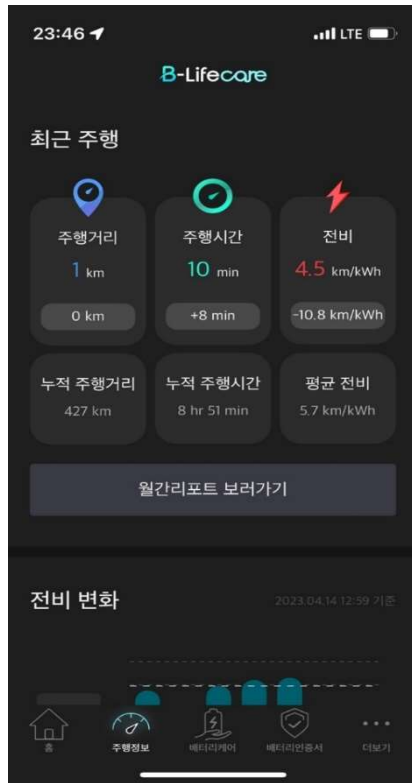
23:46 LTE

B-Lifecare

최근 주행

주행거리
1 km
0 km

주행시간
10 min
+8 min

전비
4.5 km/kWh
-10.8 km/kWh

누적 주행거리
427 km

누적 주행시간
8 hr 51 min

평균 전비
5.7 km/kWh

월간리포트 보러가기

전비 변화

2023.04.14 12:59 기준

홈
주행정보
배터리케어
배터리인증서
더보기